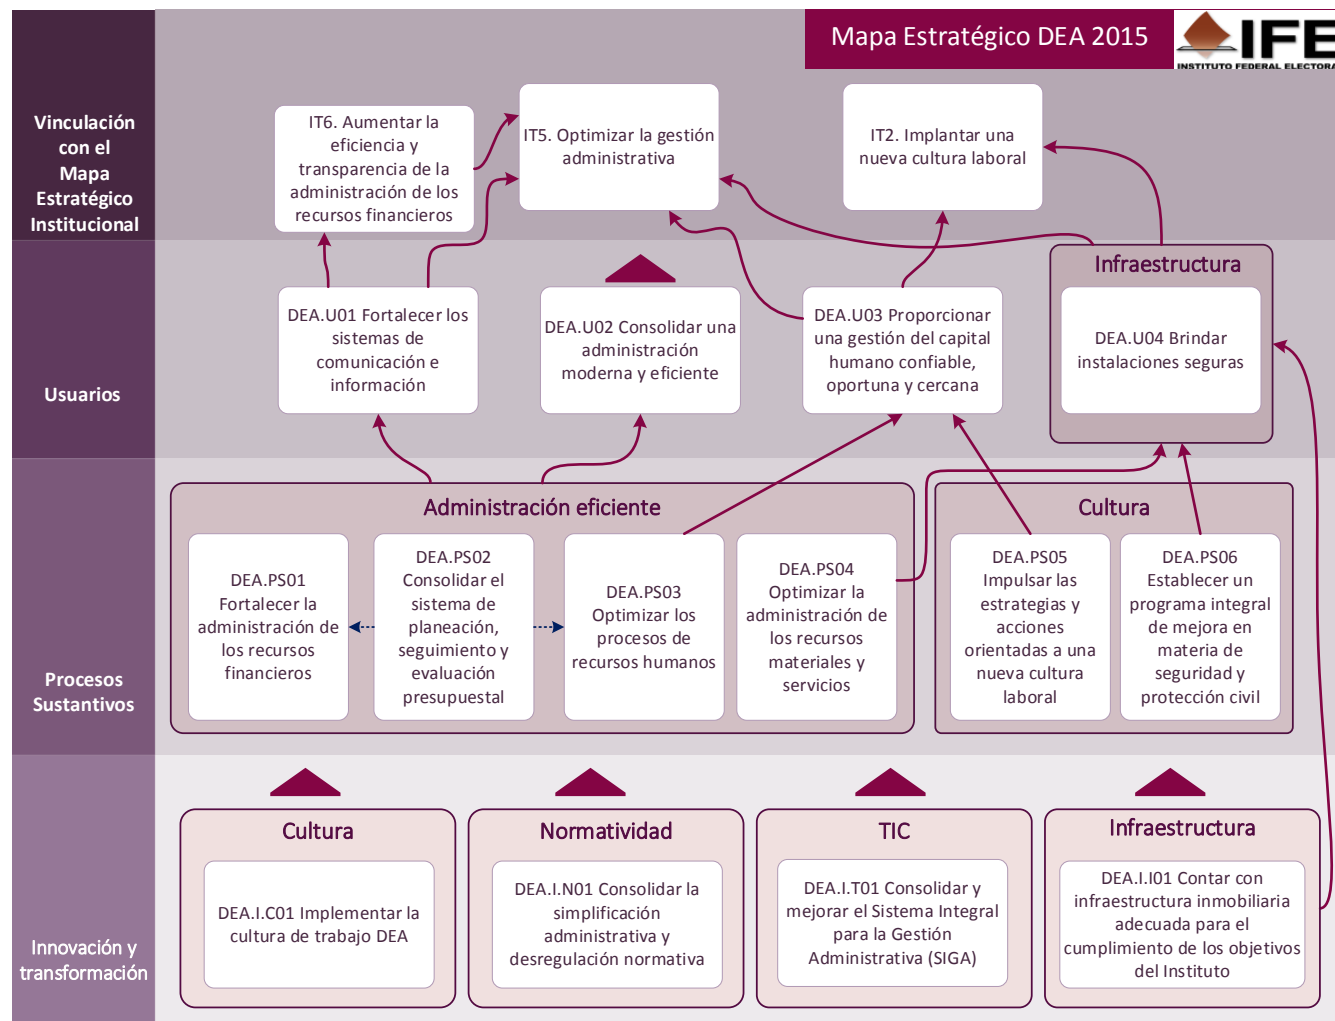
Mapa Estratégico DEA 2015

IFE
INSTITUTO FEDERAL ELECTORA

Vinculación con el Mapa Estratégico Institucional

IT6. Aumentar la eficiencia y transparencia de la administración de los recursos financieros

IT5. Optimizar la gestión administrativa

IT2. Implantar una nueva cultura laboral

Usuarios

DEA.U01 Fortalecer los sistemas de comunicación e información

DEA.U02 Consolidar una administración moderna y eficiente

DEA.U03 Proporcionar una gestión del capital humano confiable, oportuna y cercana

Infraestructura

DEA.U04 Brindar instalaciones seguras

Procesos Sustantivos

Administración eficiente

DEA.PS01 Fortalecer la administración de los recursos financieros

DEA.PS02 Consolidar el sistema de planeación, seguimiento y evaluación presupuestal

DEA.PS03 Optimizar los procesos de recursos humanos

DEA.PS04 Optimizar la administración de los recursos materiales y servicios

Cultura

DEA.PS05 Impulsar las estrategias y acciones orientadas a una nueva cultura laboral

DEA.PS06 Establecer un programa integral de mejora en materia de seguridad y protección civil

Innovación y transformación

Cultura

DEA.I.C01 Implementar la cultura de trabajo DEA

Normatividad

DEA.I.N01 Consolidar la simplificación administrativa y desregulación normativa

TIC

DEA.I.T01 Consolidar y mejorar el Sistema Integral para la Gestión Administrativa (SIGA)

Infraestructura

DEA.I.I01 Contar con infraestructura inmobiliaria adecuada para el cumplimiento de los objetivos del Instituto